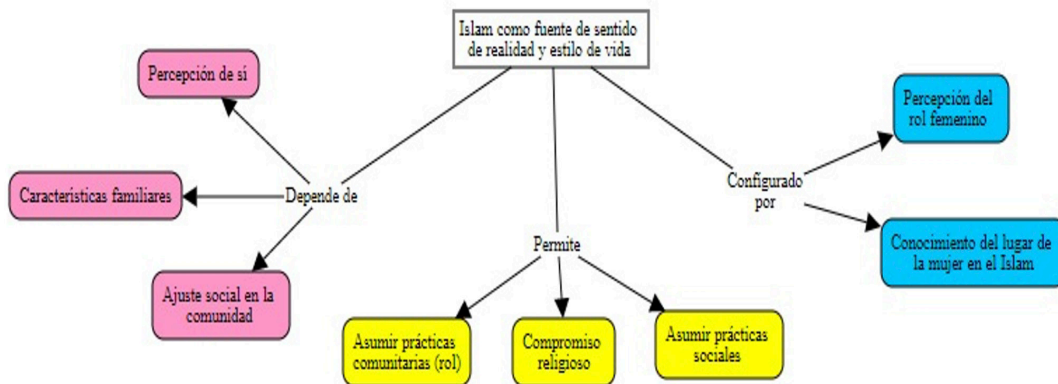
Islam como fuente de sentido de realidad y estilo de vida

Depende de

Percepción de sí

Características familiares

Ajuste social en la comunidad

Permite

Asumir prácticas comunitarias (rol)

Compromiso religioso

Asumir prácticas sociales

Configurado por

Percepción del rol femenino

Conocimiento del lugar de la mujer en el Islam